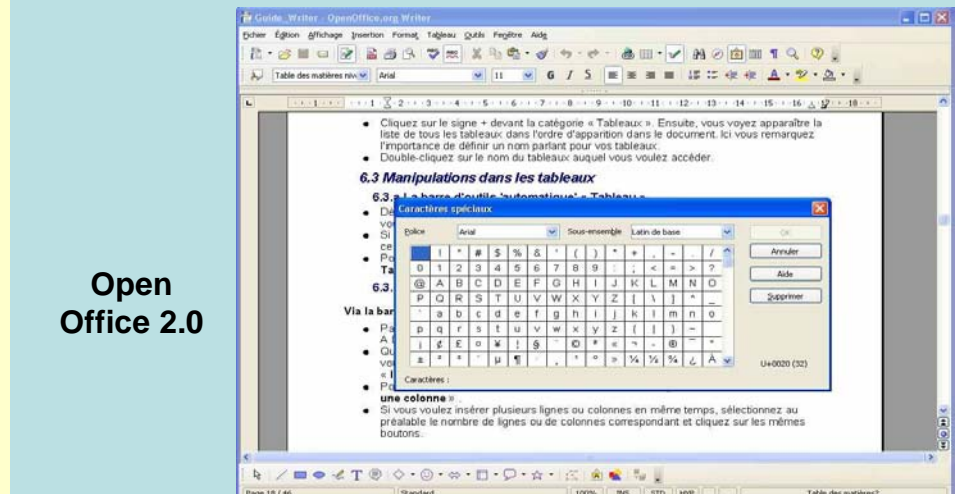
Open Office 2.0

Guide_Writer - OpenOffice.org Writer

Fichier Édition Affichage Insertion Format Tableau Outils Fenêtre Aide

Table des matières niv | Arial | 11

• Cliquez sur le signe + devant la catégorie « Tableaux ». Ensuite, vous voyez apparaître la liste de tous les tableaux dans l'ordre d'apparition dans le document. Ici vous remarquez l'importance de définir un nom parlant pour vos tableaux.
• Double-cliquez sur le nom du tableaux auquel vous voulez accéder.

6.3 Manipulations dans les tableaux

6.3.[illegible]

Caractères spéciaux

Police Arial | Sous-ensemble Latin de base

| | ! | " | # | $ | % | & | ' | ( | ) | * | + | , | - | . | / |
|---|---|---|---|---|---|---|---|---|---|---|---|---|---|---|---|
| 0 | 1 | 2 | 3 | 4 | 5 | 6 | 7 | 8 | 9 | : | ; | < | = | > | ? |
| @ | A | B | C | D | E | F | G | H | I | J | K | L | M | N | O |
| P | Q | R | S | T | U | V | W | X | Y | Z | [ | \ | ] | ^ | _ |
| ` | a | b | c | d | e | f | g | h | i | j | k | l | m | n | o |
| p | q | r | s | t | u | v | w | x | y | z | { | \| | } | ~ | |
| ¡ | ¢ | £ | ¤ | ¥ | ¦ | § | ¨ | © | ª | « | ¬ | - | ® | ¯ | ° |
| ± | ² | ³ | ´ | µ | ¶ | · | ¸ | ¹ | º | » | ¼ | ½ | ¾ | ¿ | À |

OK
Annuler
Aide
Supprimer

U+0020 (32)

Caractères :

Via la bar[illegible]

une colonne ».
• Si vous voulez insérer plusieurs lignes ou colonnes en même temps, sélectionnez au préalable le nombre de lignes ou de colonnes correspondant et cliquez sur les mêmes boutons.

Page 18 / 46 | Standard | 100% | INS | STD | HYP | Table des matières2